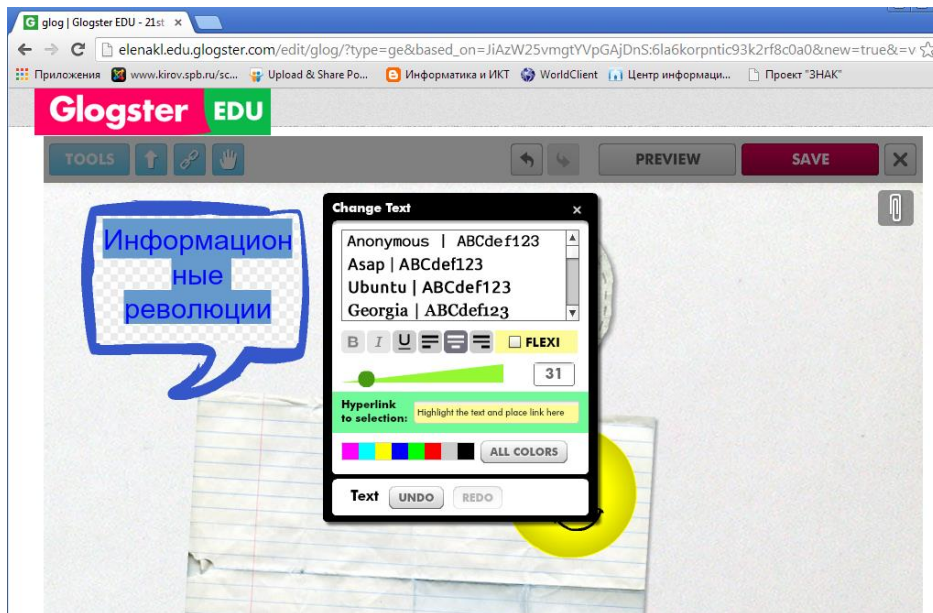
glog | Glogster EDU - 21st
elenakl.edu.glogster.com/edit/glog/?type=ge&based_on=JiAzW25vmgtYVpGAjDnS:6la6korpntic93k2rf8c0a0&new=true&=v
Приложения www.kirov.spb.ru/sc... Upload & Share Po... Информатика и ИКТ WorldClient Центр информаци... Проект "ЗНАК"

Glogster EDU

TOOLS PREVIEW SAVE

Информационные революции

Change Text
Anonymous | ABCdef123
Asap | ABCdef123
Ubuntu | ABCdef123
Georgia | ABCdef123
B I U FLEXI
31
Hyperlink to selection: Highlight the text and place link here
ALL COLORS
Text UNDO REDO